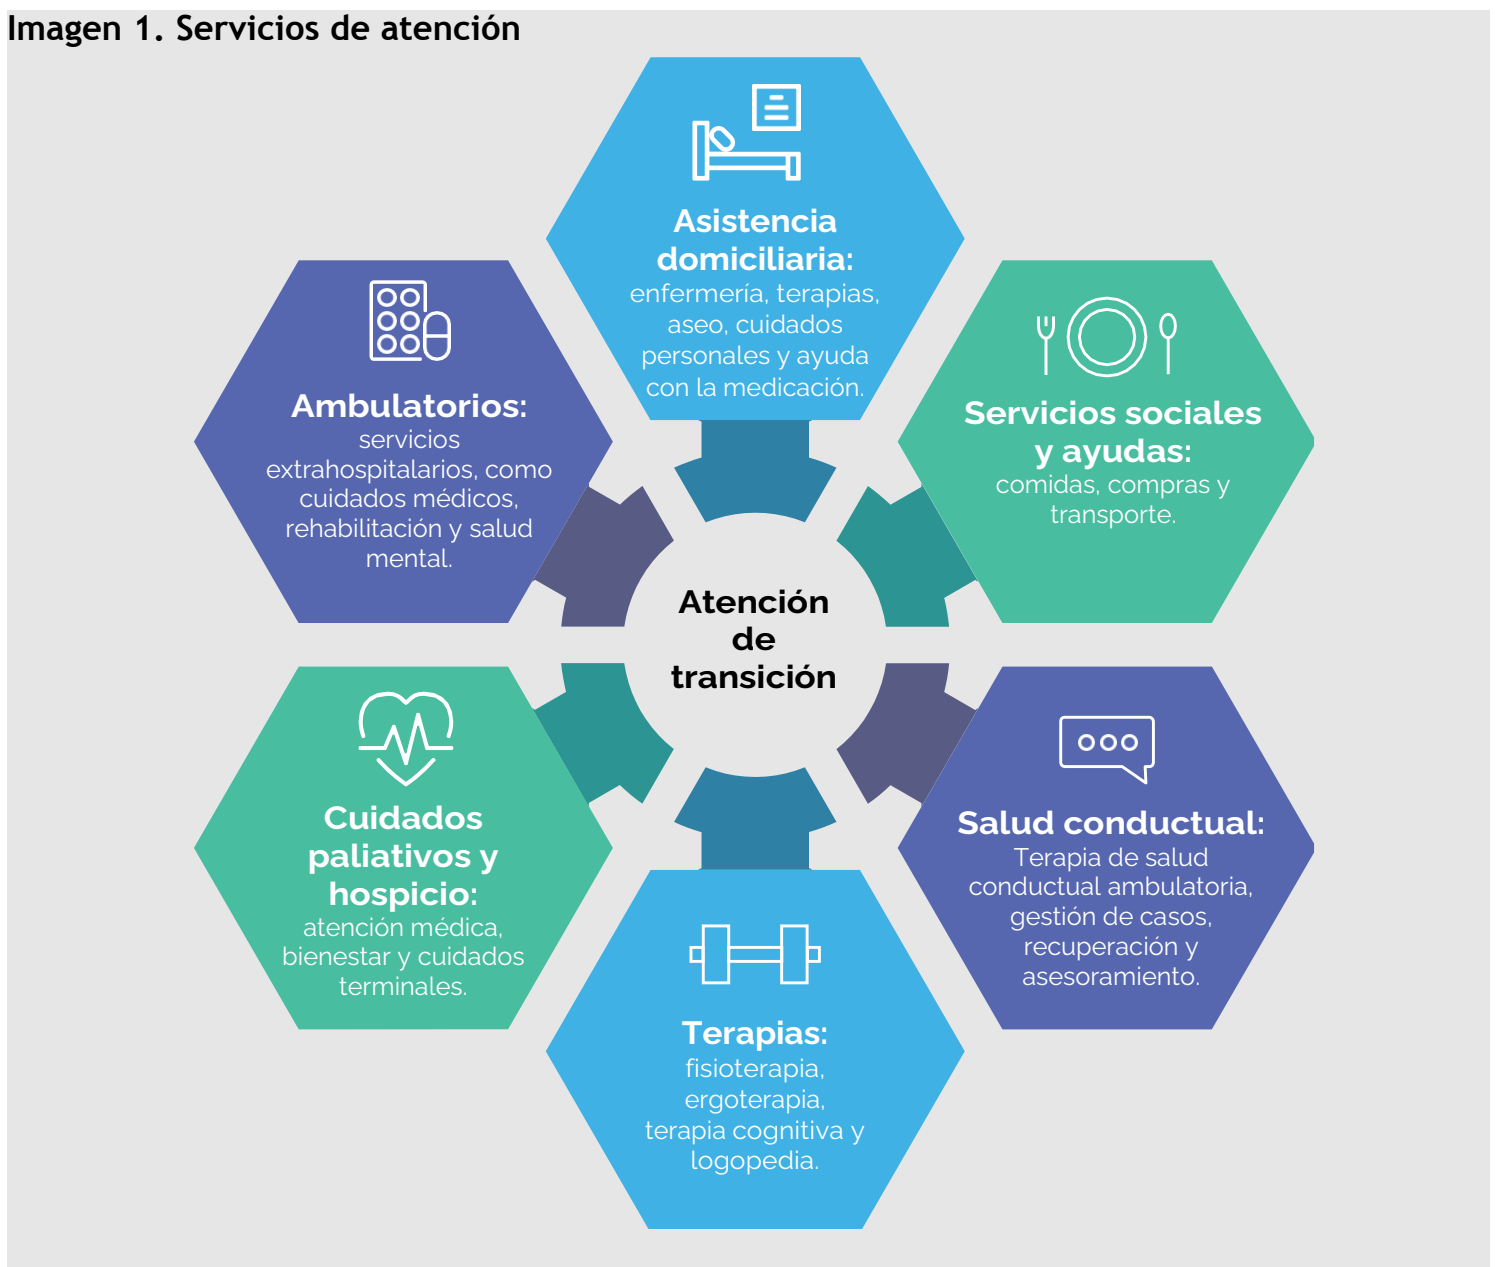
Imagen 1. Servicios de atención

Asistencia domiciliaria: enfermería, terapias, aseo, cuidados personales y ayuda con la medicación.

Ambulatorios: servicios extrahospitalarios, como cuidados médicos, rehabilitación y salud mental.

Servicios sociales y ayudas: comidas, compras y transporte.

Atención de transición

Cuidados paliativos y hospicio: atención médica, bienestar y cuidados terminales.

Salud conductual: Terapia de salud conductual ambulatoria, gestión de casos, recuperación y asesoramiento.

Terapias: fisioterapia, ergoterapia, terapia cognitiva y logopedia.